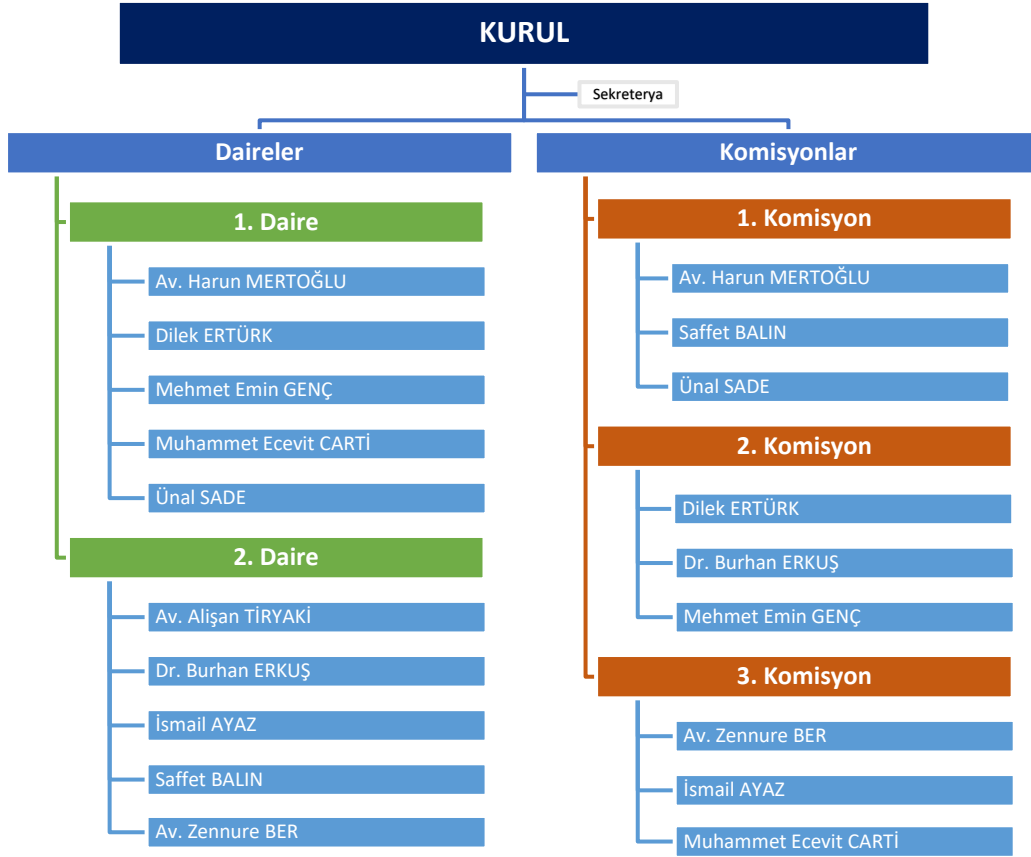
KURUL

Sekreterya

Daireler

1. Daire

Av. Harun MERTOĞLU

Dilek ERTÜRK

Mehmet Emin GENÇ

Muhammet Ecevit CARTİ

Ünal SADE

2. Daire

Av. Alişan TİRYAKİ

Dr. Burhan ERKUŞ

İsmail AYAZ

Saffet BALIN

Av. Zennure BER

Komisyonlar

1. Komisyon

Av. Harun MERTOĞLU

Saffet BALIN

Ünal SADE

2. Komisyon

Dilek ERTÜRK

Dr. Burhan ERKUŞ

Mehmet Emin GENÇ

3. Komisyon

Av. Zennure BER

İsmail AYAZ

Muhammet Ecevit CARTİ